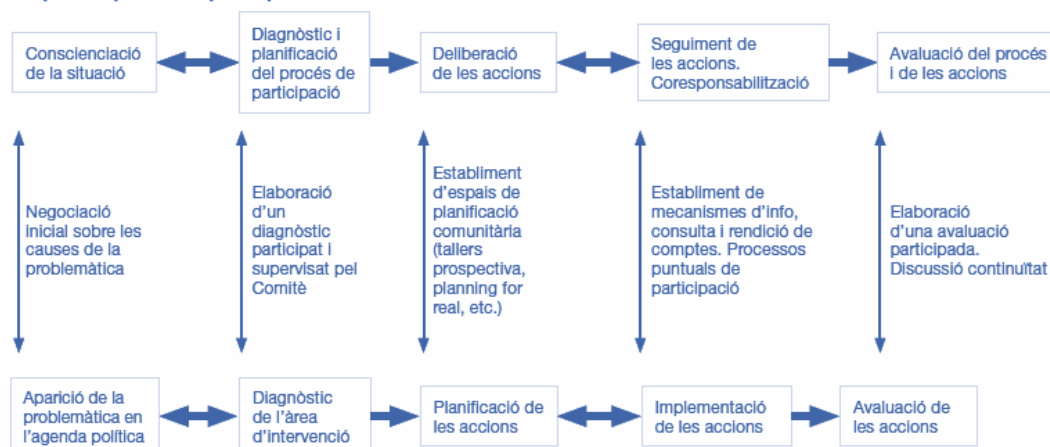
Conscienciació de la situació

Diagnòstic i planificació del procés de participació

Deliberació de les accions

Seguiment de les accions. Coresponsabilització

Avaluació del procés i de les accions

Negociació inicial sobre les causes de la problemàtica

Elaboració d'un diagnòstic participat i supervisat pel Comitè

Establiment d'espais de planificació comunitària (tallers prospectiva, planning for real, etc.)

Establiment de mecanismes d'info, consulta i rendició de comptes. Processos puntuals de participació

Elaboració d'una avaluació participada. Discussió continuïtat

Aparició de la problemàtica en l'agenda política

Diagnòstic de l'àrea d'intervenció

Planificació de les accions

Implementació de les accions

Avaluació de les accions